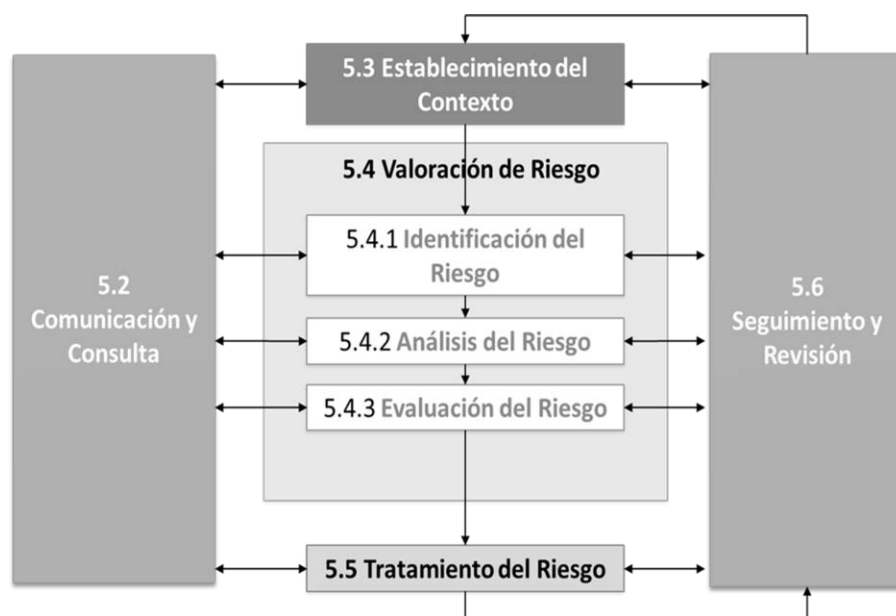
5.3 Establecimiento del Contexto

5.2 Comunicación y Consulta

5.4 Valoración de Riesgo

5.4.1 Identificación del Riesgo

5.4.2 Análisis del Riesgo

5.4.3 Evaluación del Riesgo

5.6 Seguimiento y Revisión

5.5 Tratamiento del Riesgo